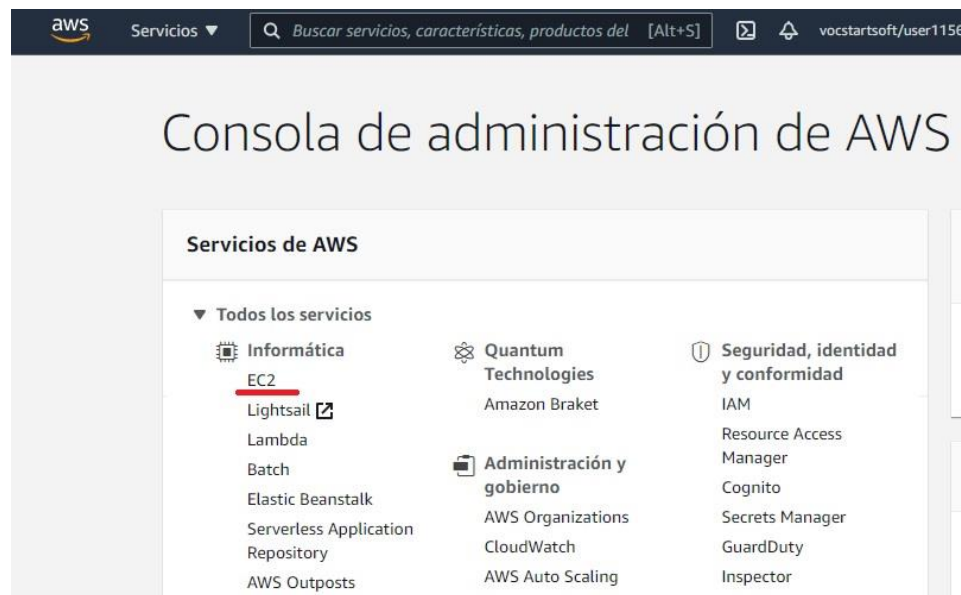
aws Servicios ▼ Buscar servicios, características, productos del [Alt+S] vocstartsoft/user1156

Consola de administración de AWS

Servicios de AWS

▼ Todos los servicios

Informática
EC2
Lightsail
Lambda
Batch
Elastic Beanstalk
Serverless Application Repository
AWS Outposts

Quantum Technologies
Amazon Braket

Administración y gobierno
AWS Organizations
CloudWatch
AWS Auto Scaling

Seguridad, identidad y conformidad
IAM
Resource Access Manager
Cognito
Secrets Manager
GuardDuty
Inspector